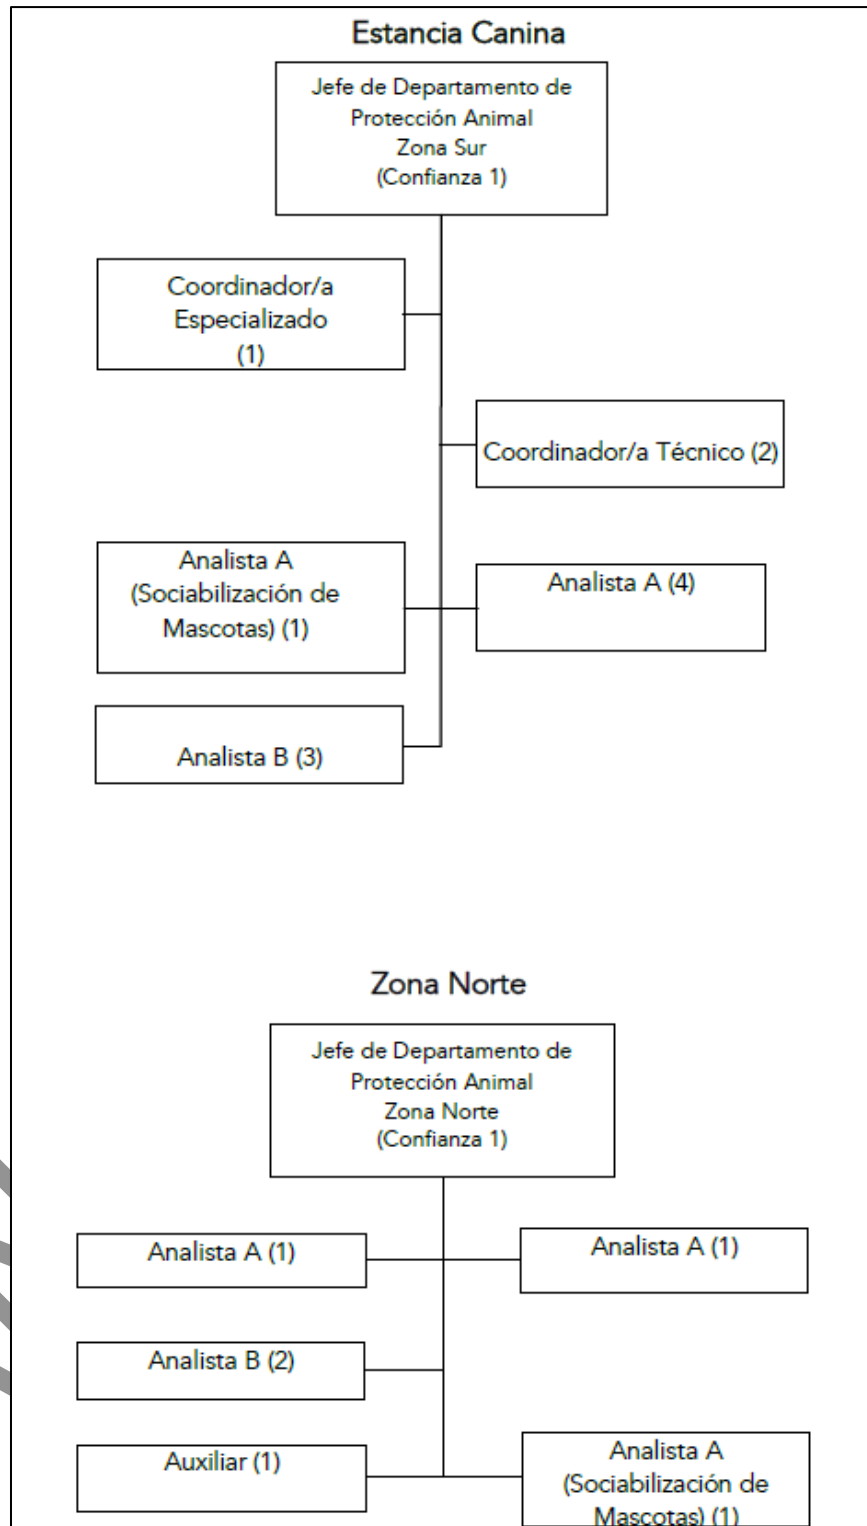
Estancia Canina

Jefe de Departamento de Protección Animal Zona Sur (Confianza 1)

Coordinador/a Especializado (1)

Coordinador/a Técnico (2)

Analista A (Sociabilización de Mascotas) (1)

Analista A (4)

Analista B (3)

Zona Norte

Jefe de Departamento de Protección Animal Zona Norte (Confianza 1)

Analista A (1)

Analista A (1)

Analista B (2)

Auxiliar (1)

Analista A (Sociabilización de Mascotas) (1)